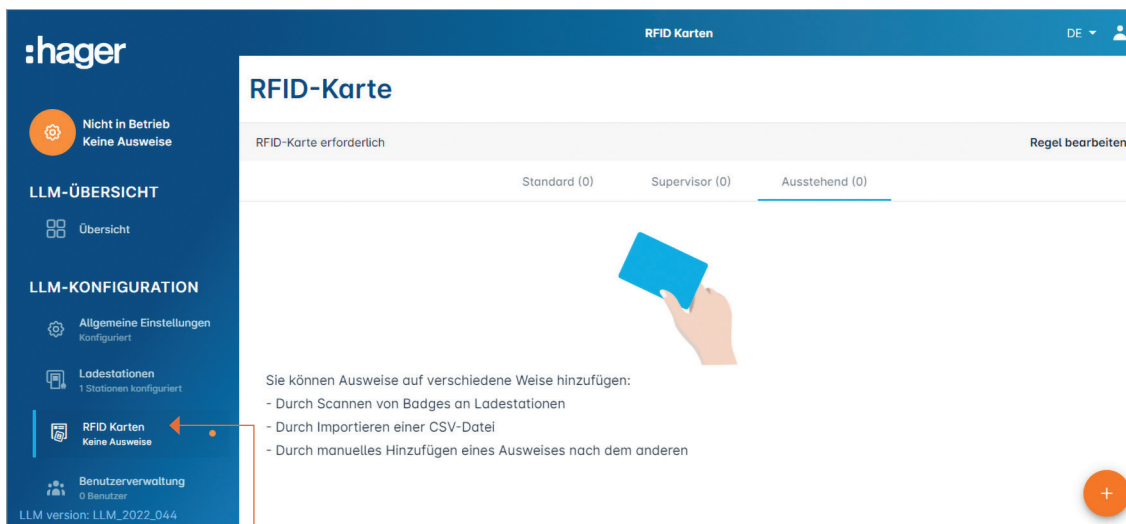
:hager

Nicht in Betrieb
Keine Ausweise

LLM-ÜBERSICHT

Übersicht

LLM-KONFIGURATION

Allgemeine Einstellungen
Konfiguriert

Ladestationen
1 Stationen konfiguriert

RFID Karten
Keine Ausweise

Benutzerverwaltung
0 Benutzer

LLM version: LLM_2022_044

RFID Karten

DE

RFID-Karte

RFID-Karte erforderlich

Regel bearbeiten

Standard (0)

Supervisor (0)

Ausstehend (0)

Sie können Ausweise auf verschiedene Weise hinzufügen:
- Durch Scannen von Badges an Ladestationen
- Durch Importieren einer CSV-Datei
- Durch manuelles Hinzufügen eines Ausweises nach dem anderen

+